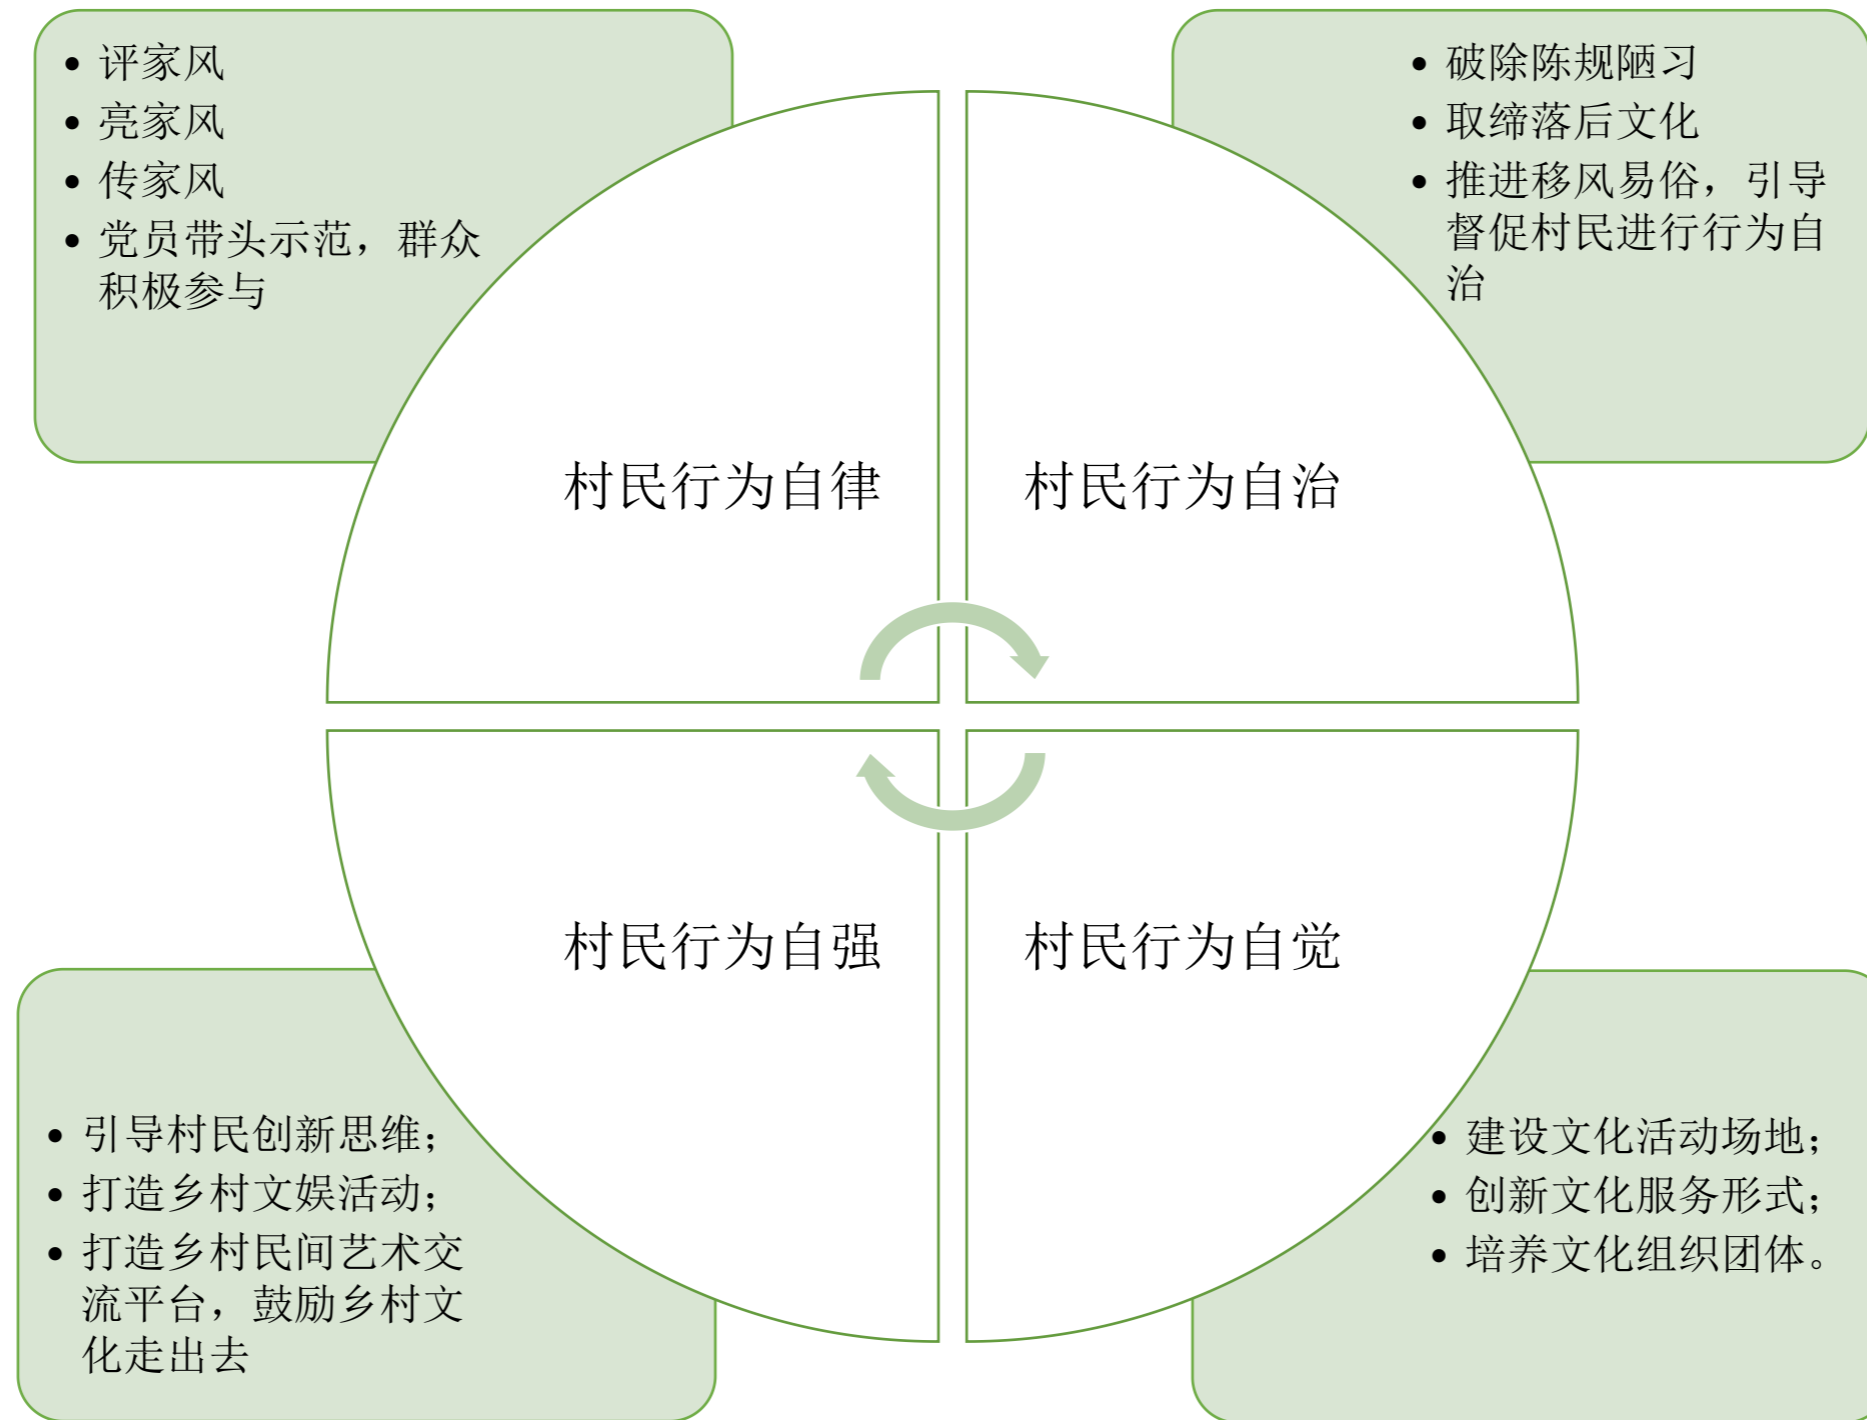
- 评家风
- 亮家风
- 传家风
- 党员带头示范，群众积极参与

- 破除陈规陋习
- 取缔落后文化
- 推进移风易俗，引导督促村民进行行为自治

村民行为自律

村民行为自治

村民行为自强

村民行为自觉

- 引导村民创新思维；
- 打造乡村文娱活动；
- 打造乡村民间艺术交流平台，鼓励乡村文化走出去

- 建设文化活动场地；
- 创新文化服务形式；
- 培养文化组织团体。